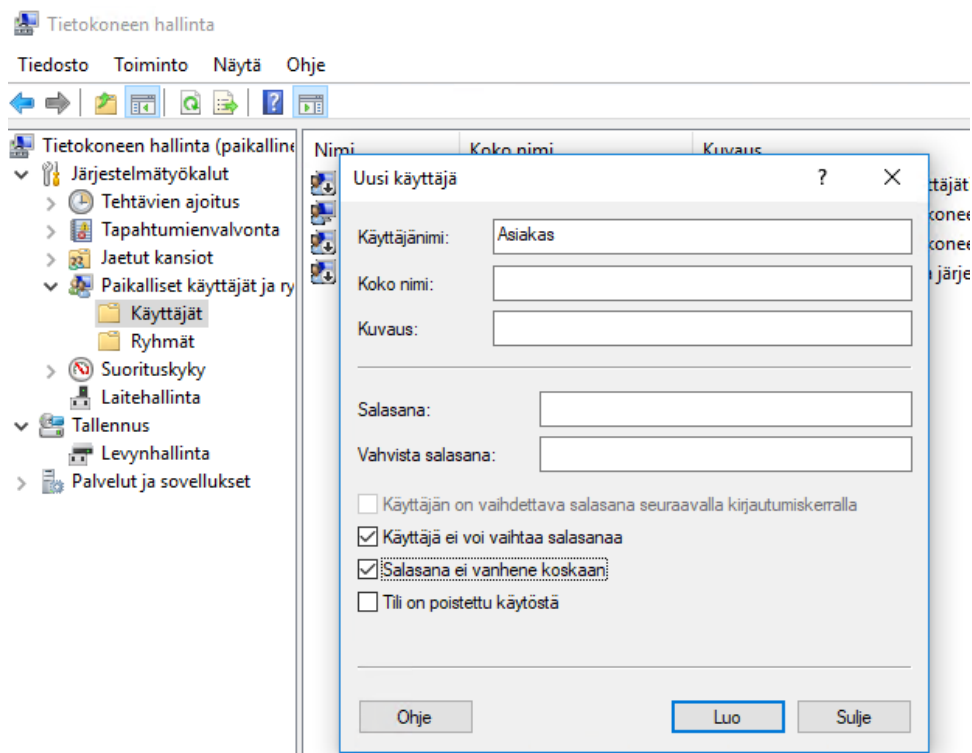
Tietokoneen hallinta

Tiedosto Toiminto Näytä Ohje

Tietokoneen hallinta (paikalline
Järjestelmätyökalut
Tehtävien ajoitus
Tapahtumienvalvonta
Jaetut kansiot
Paikalliset käyttäjät ja ry
Käyttäjät
Ryhmät
Suorituskyky
Laitehallinta
Tallennus
Levynhallinta
Palvelut ja sovellukset

Nimi
Koko nimi
Kuvaus
ttäjät
konee
konee
järje

Uusi käyttäjä
?
Käyttäjänimi: Asiakas
Koko nimi:
Kuvaus:
Salasana:
Vahvista salasana:
Käyttäjän on vaihdettava salasana seuraavalla kirjautumiskerralla
Käyttäjä ei voi vaihtaa salasanaa
Salasana ei vanhene koskaan
Tili on poistettu käytöstä
Ohje
Luo
Sulje